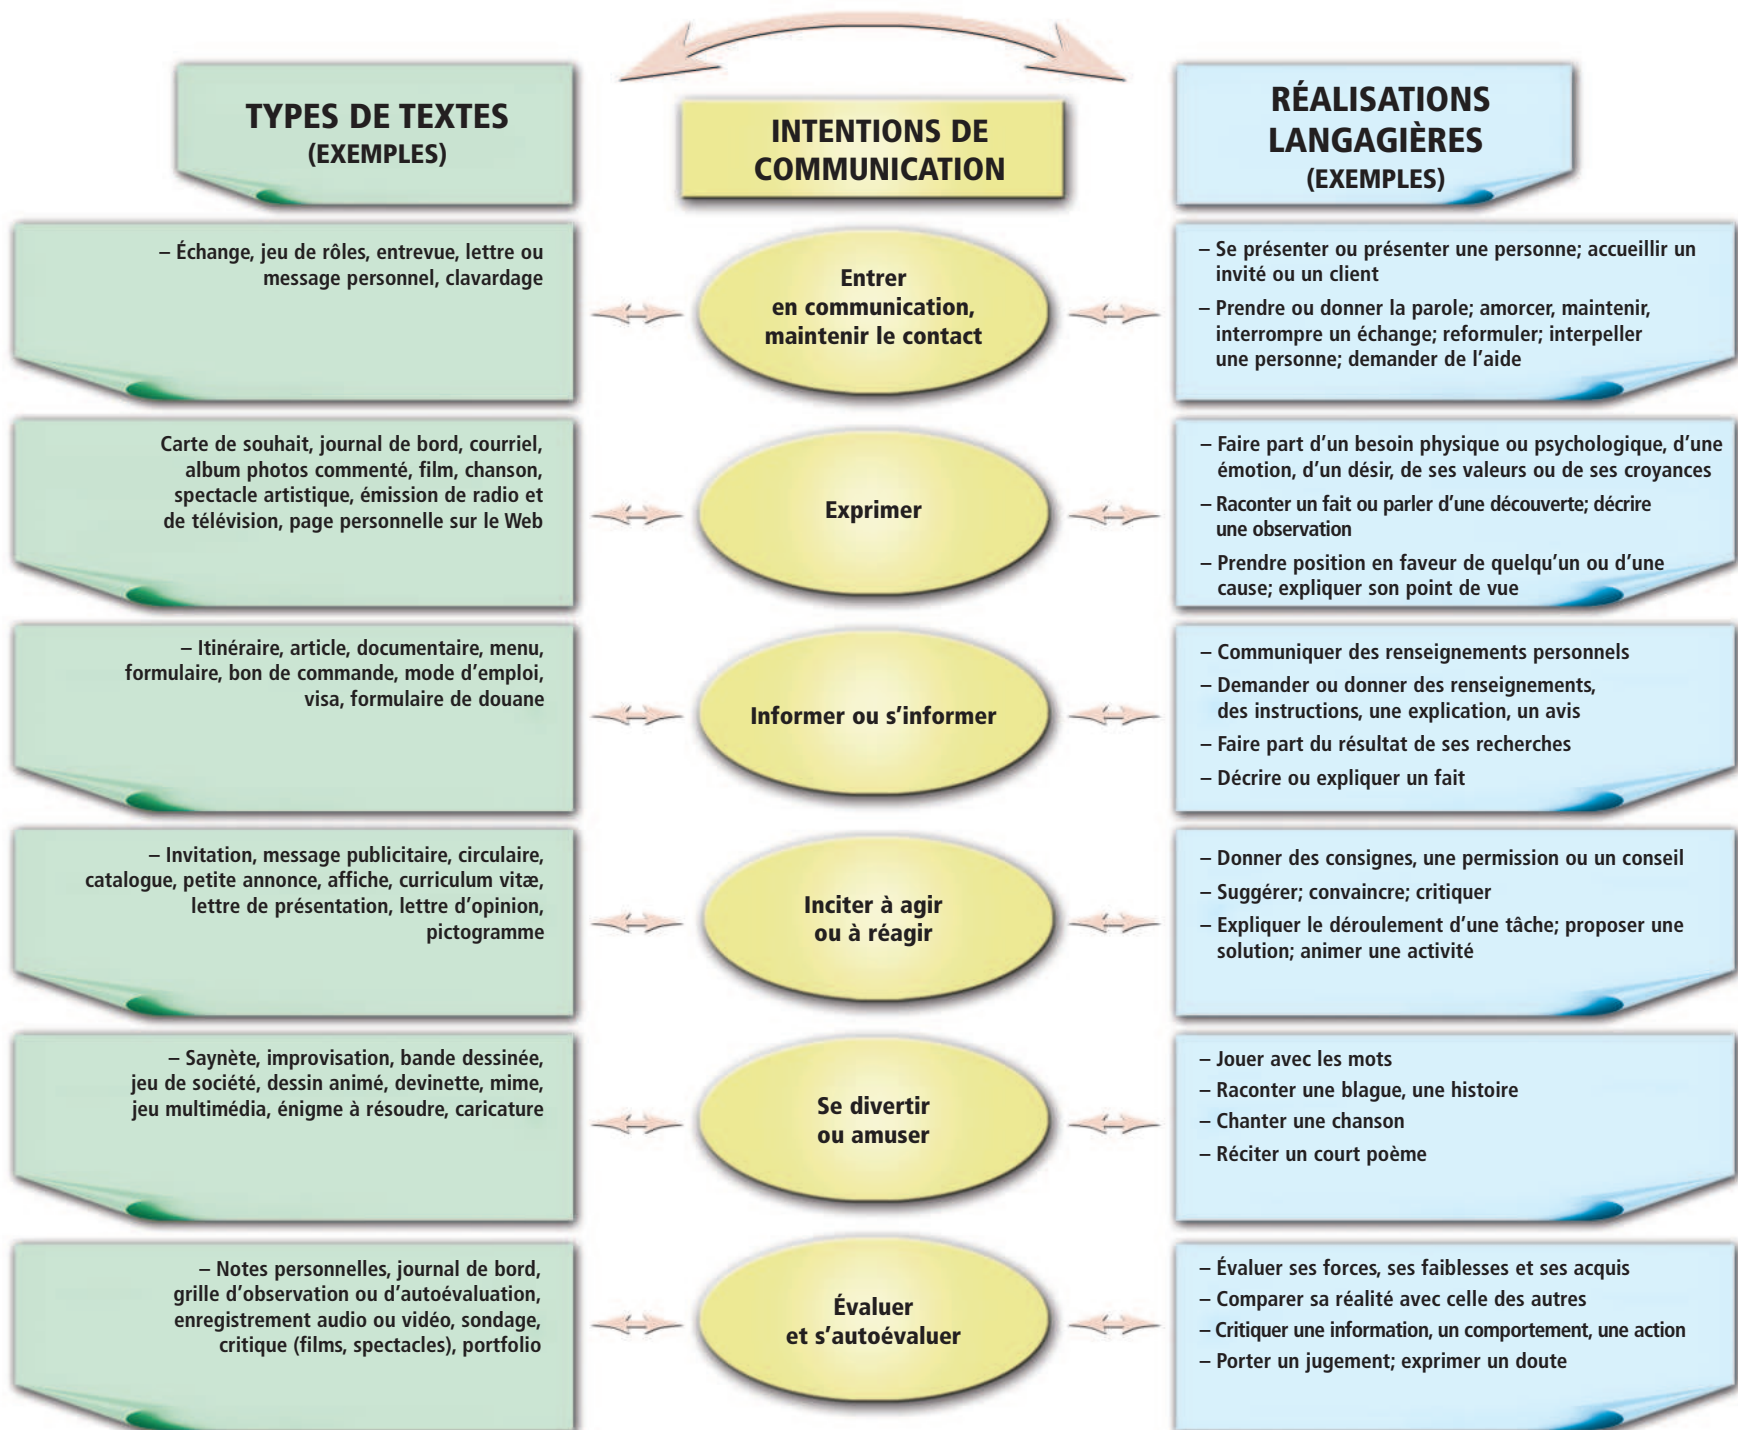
TYPES DE TEXTES
(EXEMPLES)

INTENTIONS DE COMMUNICATION

RÉALISATIONS LANGAGIÈRES
(EXEMPLES)

– Échange, jeu de rôles, entrevue, lettre ou message personnel, clavardage

Entrer en communication, maintenir le contact

– Se présenter ou présenter une personne; accueillir un invité ou un client
– Prendre ou donner la parole; amorcer, maintenir, interrompre un échange; reformuler; interpeller une personne; demander de l'aide

Carte de souhait, journal de bord, courriel, album photos commenté, film, chanson, spectacle artistique, émission de radio et de télévision, page personnelle sur le Web

Exprimer

– Faire part d'un besoin physique ou psychologique, d'une émotion, d'un désir, de ses valeurs ou de ses croyances
– Raconter un fait ou parler d'une découverte; décrire une observation
– Prendre position en faveur de quelqu'un ou d'une cause; expliquer son point de vue

– Itinéraire, article, documentaire, menu, formulaire, bon de commande, mode d'emploi, visa, formulaire de douane

Informer ou s'informer

– Communiquer des renseignements personnels
– Demander ou donner des renseignements, des instructions, une explication, un avis
– Faire part du résultat de ses recherches
– Décrire ou expliquer un fait

– Invitation, message publicitaire, circulaire, catalogue, petite annonce, affiche, curriculum vitæ, lettre de présentation, lettre d'opinion, pictogramme

Inciter à agir ou à réagir

– Donner des consignes, une permission ou un conseil
– Suggérer; convaincre; critiquer
– Expliquer le déroulement d'une tâche; proposer une solution; animer une activité

– Saynète, improvisation, bande dessinée, jeu de société, dessin animé, devinette, mime, jeu multimédia, énigme à résoudre, caricature

Se divertir ou amuser

– Jouer avec les mots
– Raconter une blague, une histoire
– Chanter une chanson
– Réciter un court poème

– Notes personnelles, journal de bord, grille d'observation ou d'autoévaluation, enregistrement audio ou vidéo, sondage, critique (films, spectacles), portfolio

Évaluer et s'autoévaluer

– Évaluer ses forces, ses faiblesses et ses acquis
– Comparer sa réalité avec celle des autres
– Critiquer une information, un comportement, une action
– Porter un jugement; exprimer un doute